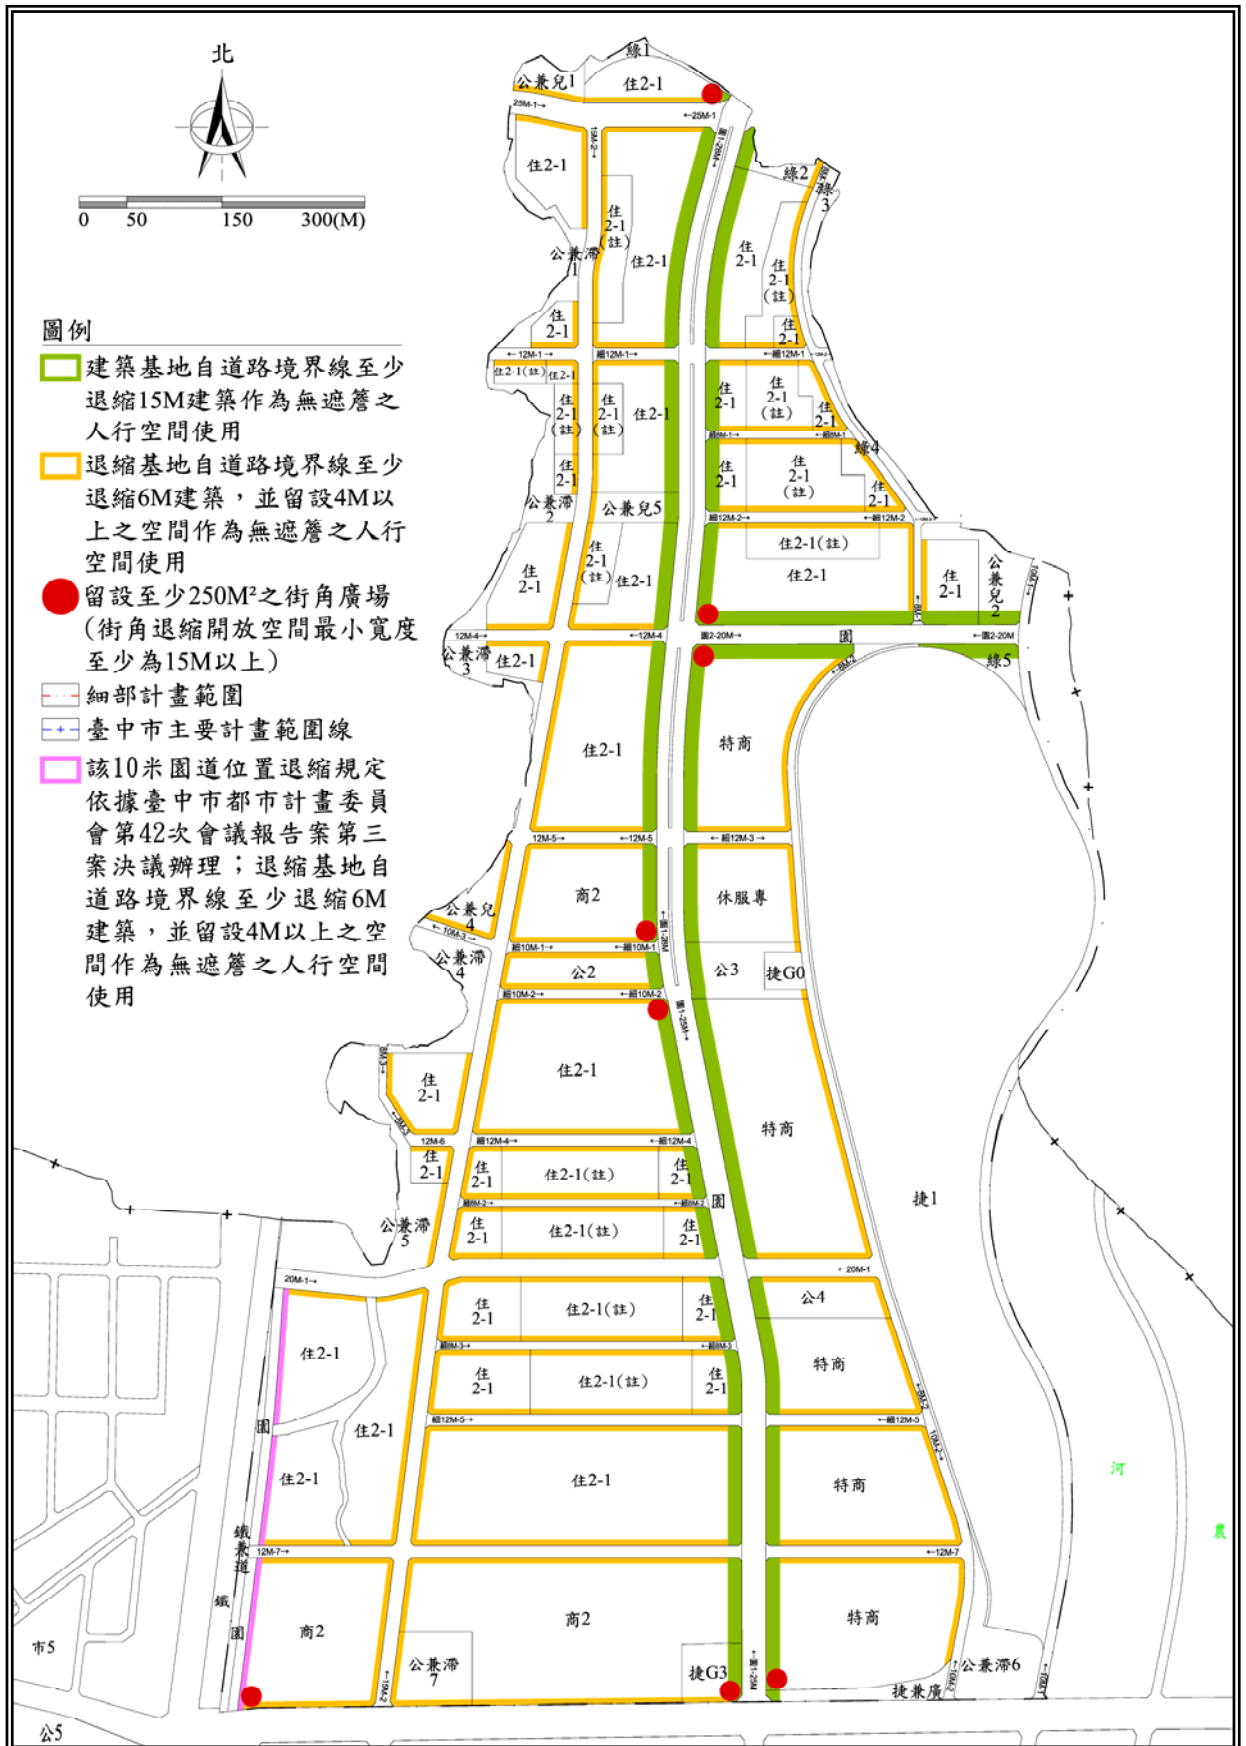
北

0 50 150 300(M)

圖例

建築基地自道路境界線至少退縮15M建築作為無遮簷之人行空間使用

退縮基地自道路境界線至少退縮6M建築，並留設4M以上之空間作為無遮簷之人行空間使用

留設至少250M²之街角廣場（街角退縮開放空間最小寬度至少為15M以上）

細部計畫範圍

臺中市主要計畫範圍線

該10米園道位置退縮規定依據臺中市都市計畫委員會第42次會議報告案第三案決議辦理；退縮基地自道路境界線至少退縮6M建築，並留設4M以上之空間作為無遮簷之人行空間使用

綠1
公兼兒1
住2-1
住2-1
住2-1(註)
公兼滯1
住2-1
綠2
綠3
住2-1
住2-1(註)
住2-1
住2-1
住2-1(註)
住2-1
住2-1(註)
住2-1(註)
住2-1
住2-1
住2-1(註)
住2-1
住2-1
綠4
住2-1
住2-1(註)
住2-1
公兼滯2
公兼兒5
住2-1(註)
住2-1
住2-1(註)
住2-1
住2-1
住2-1
公兼兒2
園
綠5
公兼滯3
住2-1
住2-1
特商
商2
休服專
公兼兒4
公兼滯4
公2
公3
捷G0
住2-1
住2-1
特商
住2-1
住2-1(註)
住2-1
園
捷1
住2-1
住2-1(註)
住2-1
公兼滯5
住2-1
住2-1(註)
住2-1
公4
住2-1
住2-1
住2-1(註)
住2-1
特商
住2-1
住2-1
園
住2-1
特商
河
鐵兼道
鐵
園
商2
商2
特商
市5
公兼滯7
捷G3
公兼滯6
捷兼廣
公5